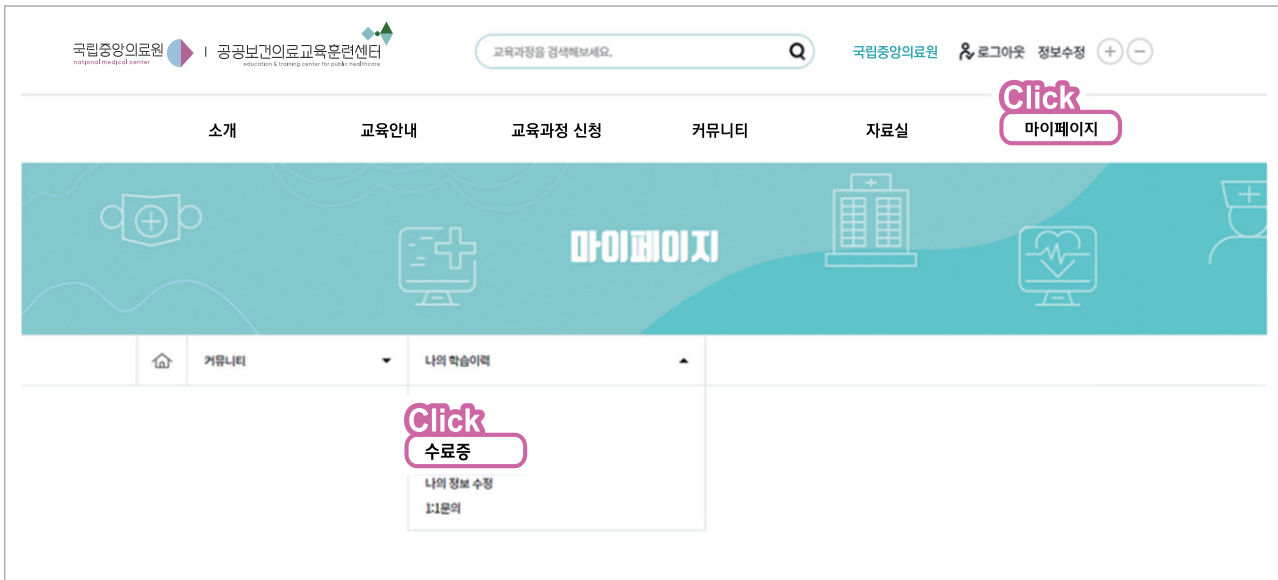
국립중앙의료원
national medical center
공공보건의료교육훈련센터
education & training center for public healthcare

교육과정을 검색해보세요.

국립중앙의료원 로그아웃 정보수정 + −

Click

소개 교육안내 교육과정 신청 커뮤니티 자료실 마이페이지

마이페이지

커뮤니티 나의 학습이력

Click

수료증

나의 정보 수정

1:1문의